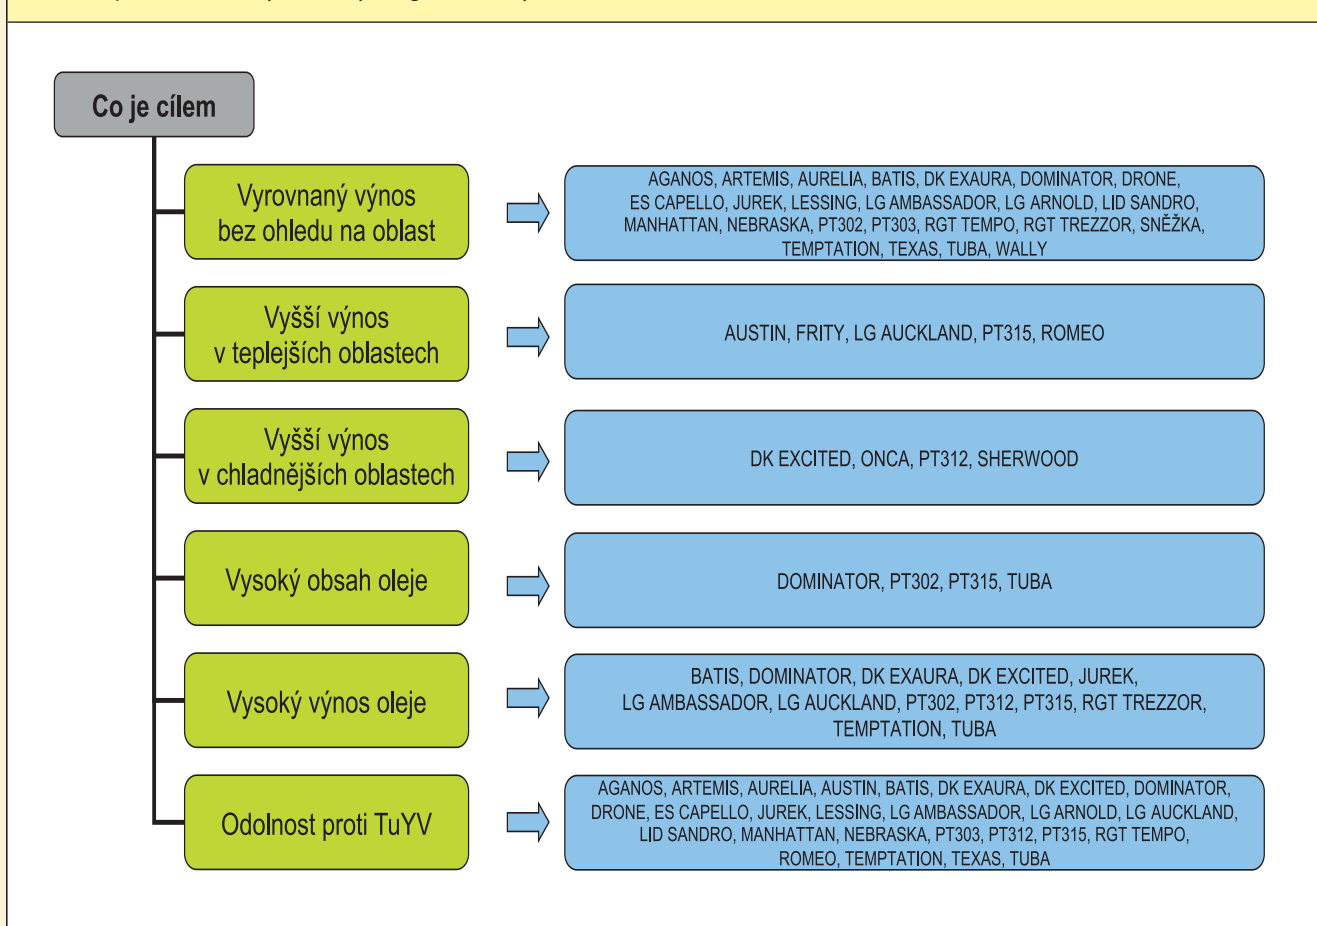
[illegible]

Co je cílem

Vyrovnaný výnos bez ohledu na oblast

AGANOS, ARTEMIS, AURELIA, BATIS, DK EXAURA, DOMINATOR, DRONE, ES CAPELLO, JUREK, LESSING, LG AMBASSADOR, LG ARNOLD, LID SANDRO, MANHATTAN, NEBRASKA, PT302, PT303, RGT TEMPO, RGT TREZZOR, SNĚŽKA, TEMPTATION, TEXAS, TUBA, WALLY

Vyšší výnos v teplejších oblastech

AUSTIN, FRITY, LG AUCKLAND, PT315, ROMEO

Vyšší výnos v chladnějších oblastech

DK EXCITED, ONCA, PT312, SHERWOOD

Vysoký obsah oleje

DOMINATOR, PT302, PT315, TUBA

Vysoký výnos oleje

BATIS, DOMINATOR, DK EXAURA, DK EXCITED, JUREK, LG AMBASSADOR, LG AUCKLAND, PT302, PT312, PT315, RGT TREZZOR, TEMPTATION, TUBA

Odolnost proti TuYV

AGANOS, ARTEMIS, AURELIA, AUSTIN, BATIS, DK EXAURA, DK EXCITED, DOMINATOR, DRONE, ES CAPELLO, JUREK, LESSING, LG AMBASSADOR, LG ARNOLD, LG AUCKLAND, LID SANDRO, MANHATTAN, NEBRASKA, PT303, PT312, PT315, RGT TEMPO, ROMEO, TEMPTATION, TEXAS, TUBA